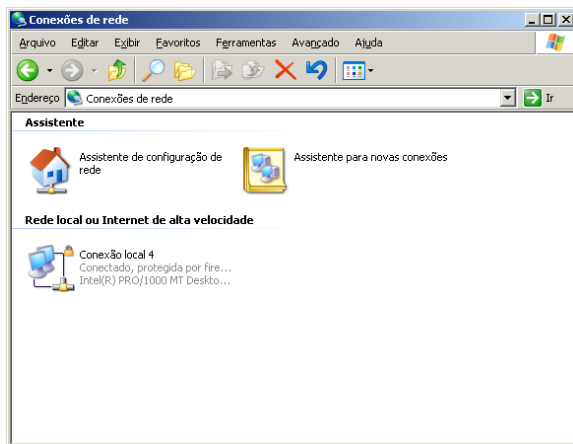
Conexões de rede

Arquivo Editar Exibir Favoritos Ferramentas Avançado Ajuda

Endereço Conexões de rede

Ir

Assistente

Assistente de configuração de rede

Assistente para novas conexões

Rede local ou Internet de alta velocidade

Conexão local 4
Conectado, protegida por fire...
Intel(R) PRO/1000 MT Deskto...